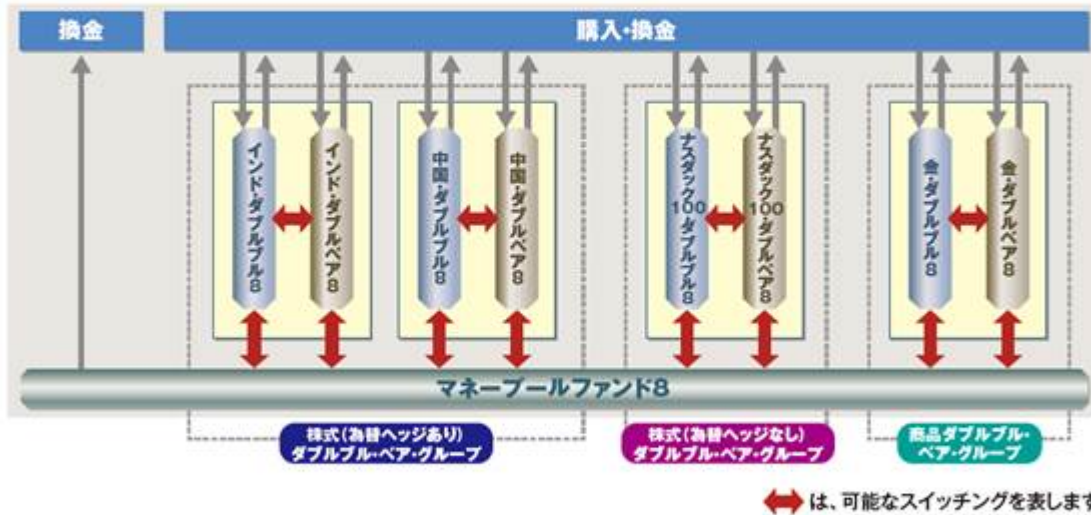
換金

購入・換金

インド・ダブルブル8

インド・ダブルベア8

中国・ダブルブル8

中国・ダブルベア8

ナスダック100・ダブルブル8

ナスダック100・ダブルベア8

金・ダブルブル8

金・ダブルベア8

マネープールファンド8

株式（為替ヘッジあり）ダブルブル・ベア・グループ

株式（為替ヘッジなし）ダブルブル・ベア・グループ

商品ダブルブル・ベア・グループ

は、可能なスイッチングを表しま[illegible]